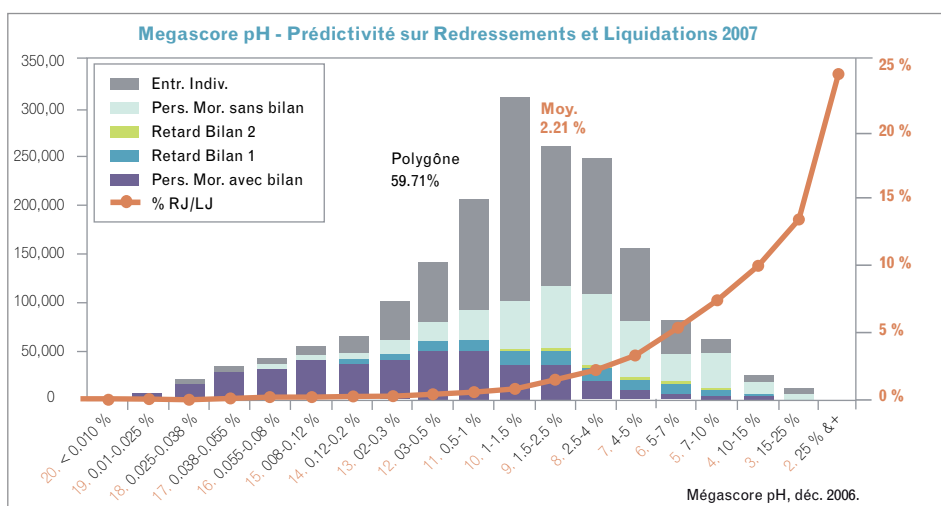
Megascore pH - Prédictivité sur Redressements et Liquidations 2007

350,00
300,00
250,000
200,000
150,000
100,000
50,000
0

25 %
20 %
15 %
10 %
5 %
0 %

Entr. Indiv.
Pers. Mor. sans bilan
Retard Bilan 2
Retard Bilan 1
Pers. Mor. avec bilan
% RJ/LJ

Polygône
59.71%

Moy.
2.21 %

20. < 0.010 %
19. 0.01-0.025 %
18. 0.025-0.038 %
17. 0.038-0.055 %
16. 0.055-0.08 %
15. 008-0.12 %
14. 0.12-0.2 %
13. 02-0.3 %
12. 03-0.5 %
11. 0.5-1 %
10. 1-1.5 %
9. 1.5-2.5 %
8. 2.5-4 %
7. 4-5 %
6. 5-7 %
5. 7-10 %
4. 10-15 %
3. 15-25 %
2. 25 % & +

Mégascore pH, déc. 2006.